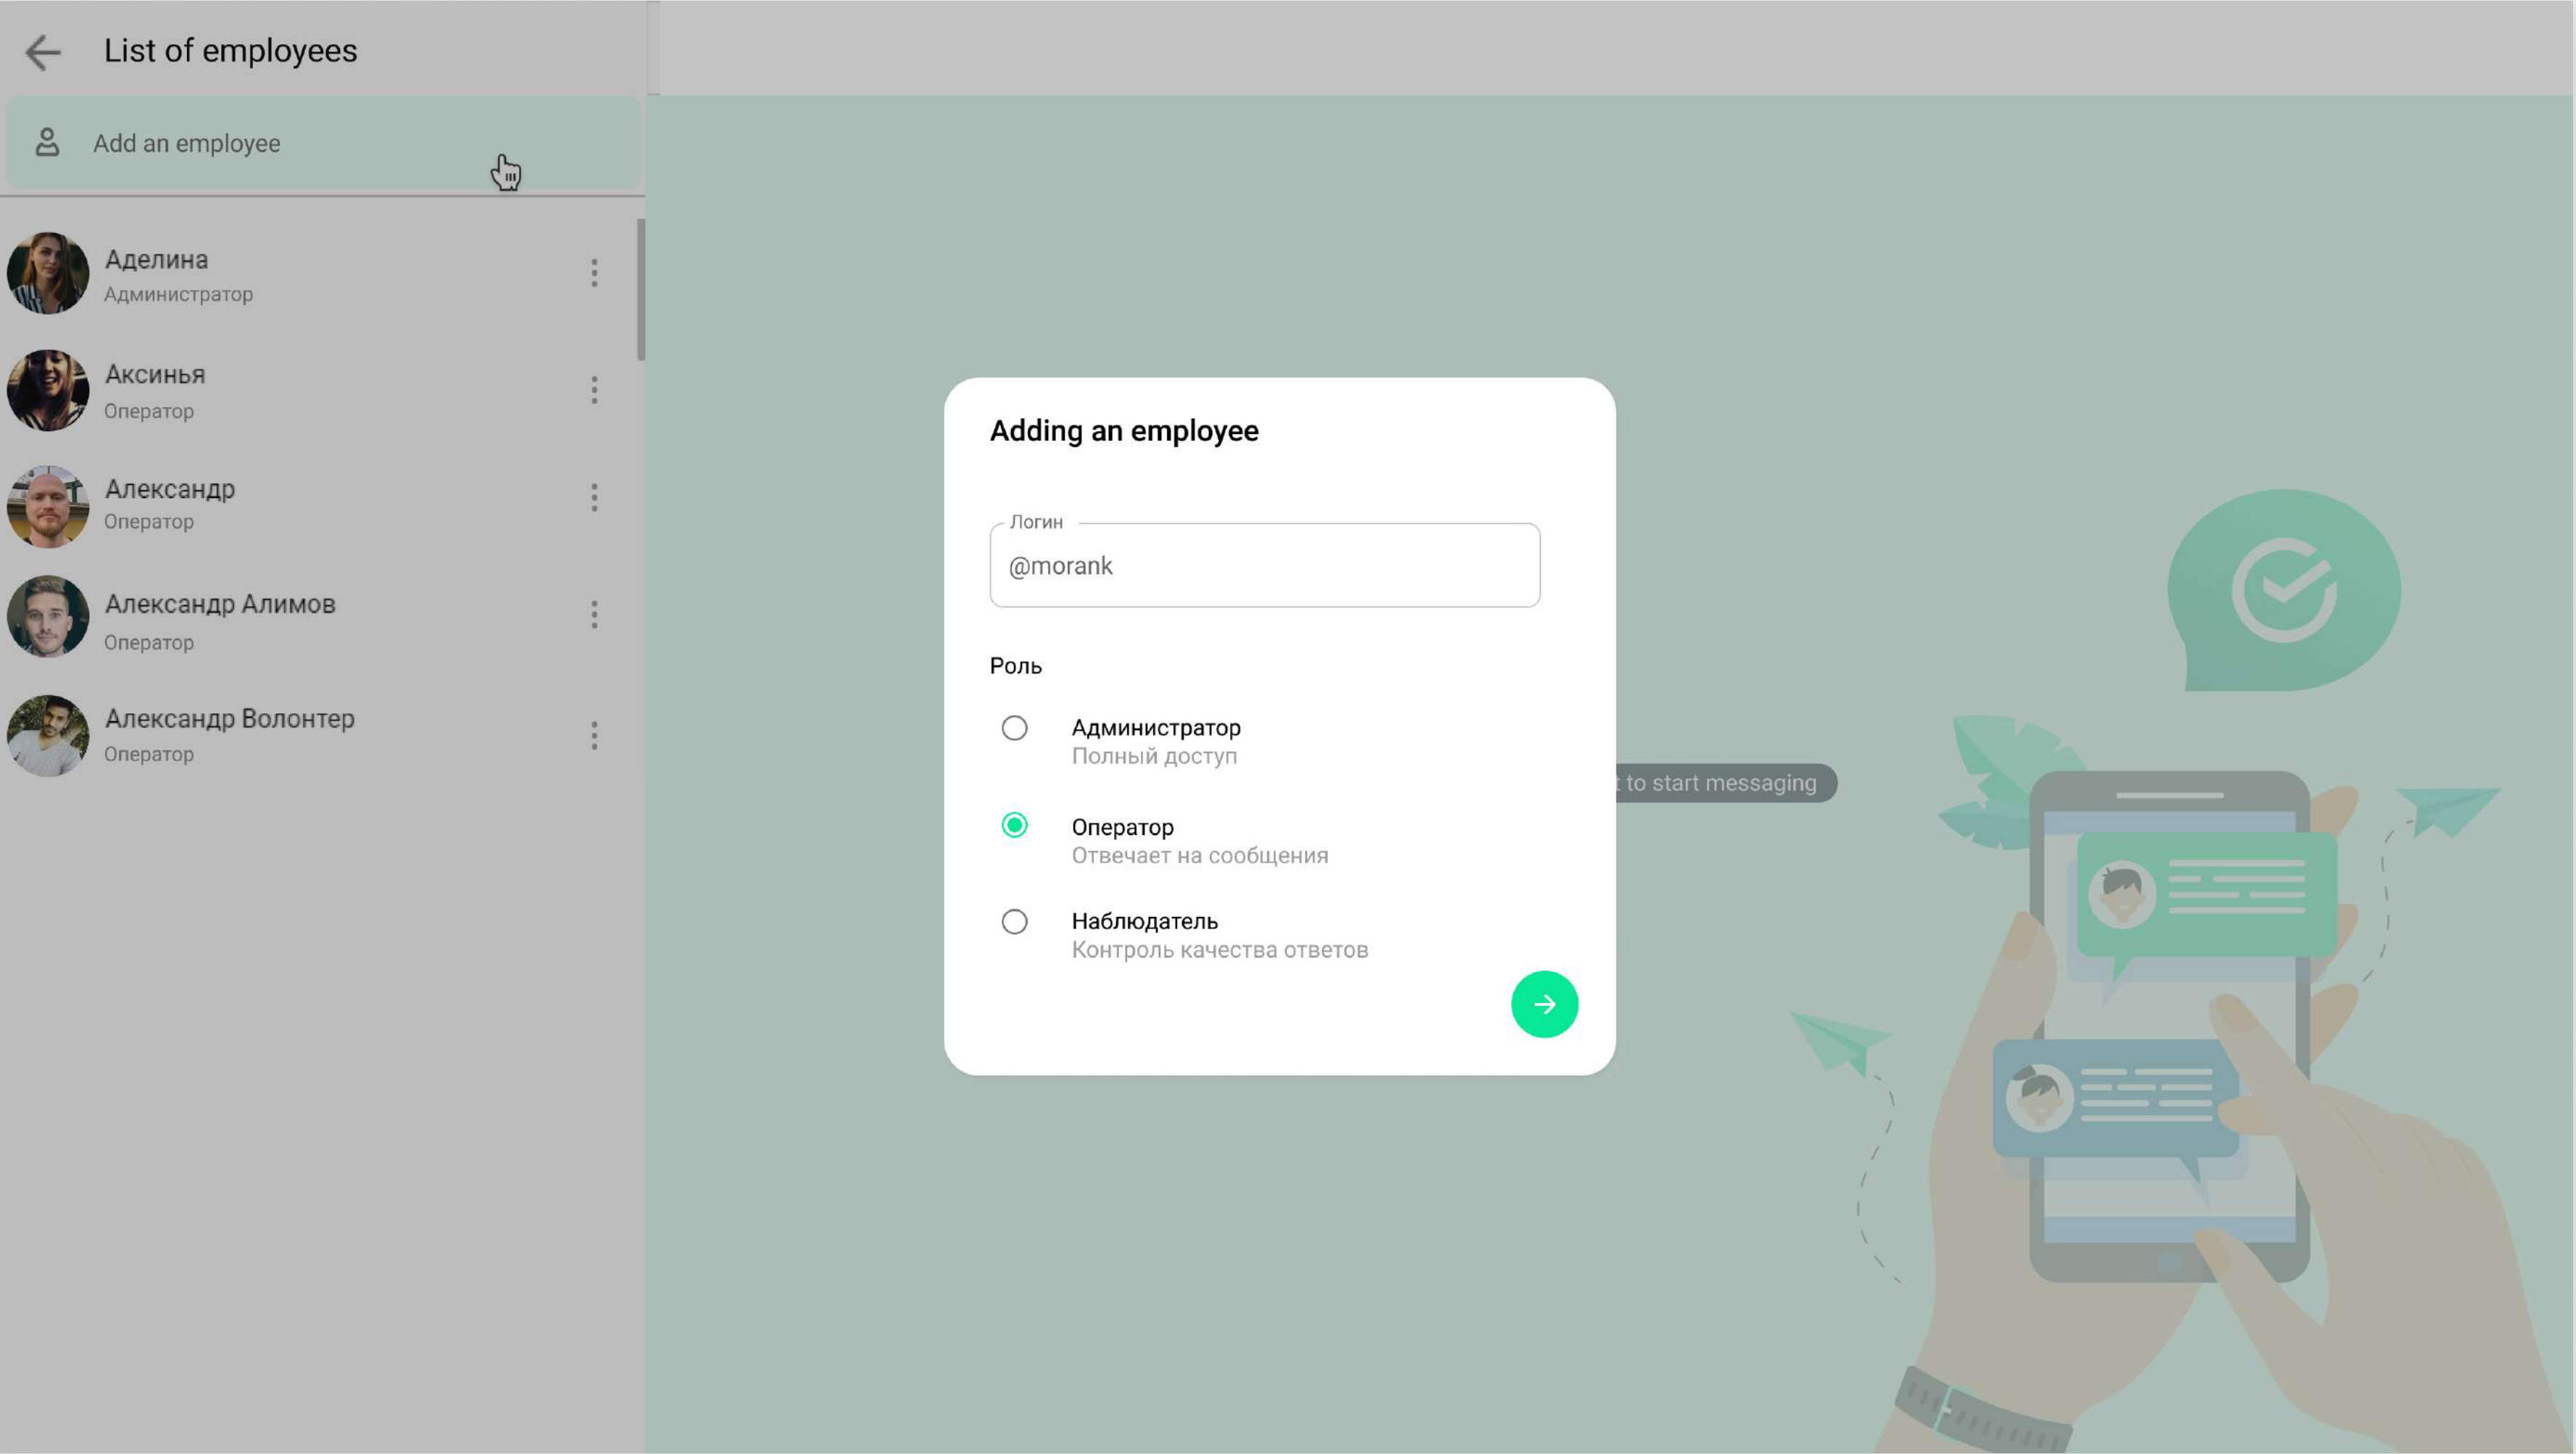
List of employees

Add an employee

Аделина
Администратор

Аксинья
Оператор

Александр
Оператор

Александр Алимов
Оператор

Александр Волонтер
Оператор

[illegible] to start messaging

Adding an employee

Логин
@morank

Роль

Администратор
Полный доступ

Оператор
Отвечает на сообщения

Наблюдатель
Контроль качества ответов